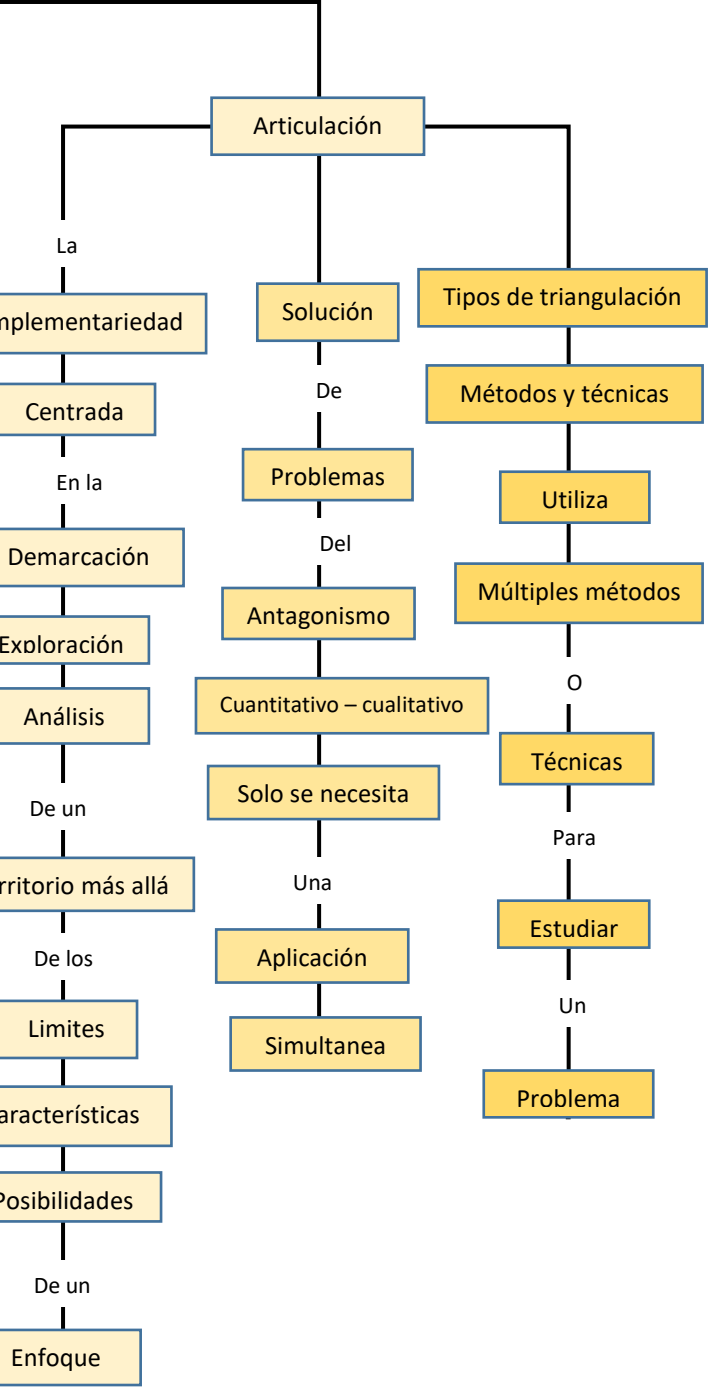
Articulación

La

mplementariedad

Centrada

En la

Demarcación

Exploración

Análisis

De un

rritorio más allá

De los

Limites

aracterísticas

Posibilidades

De un

Enfoque

Solución

De

Problemas

Del

Antagonismo

Cuantitativo – cualitativo

Solo se necesita

Una

Aplicación

Simultanea

Tipos de triangulación

Métodos y técnicas

Utiliza

Múltiples métodos

O

Técnicas

Para

Estudiar

Un

Problema